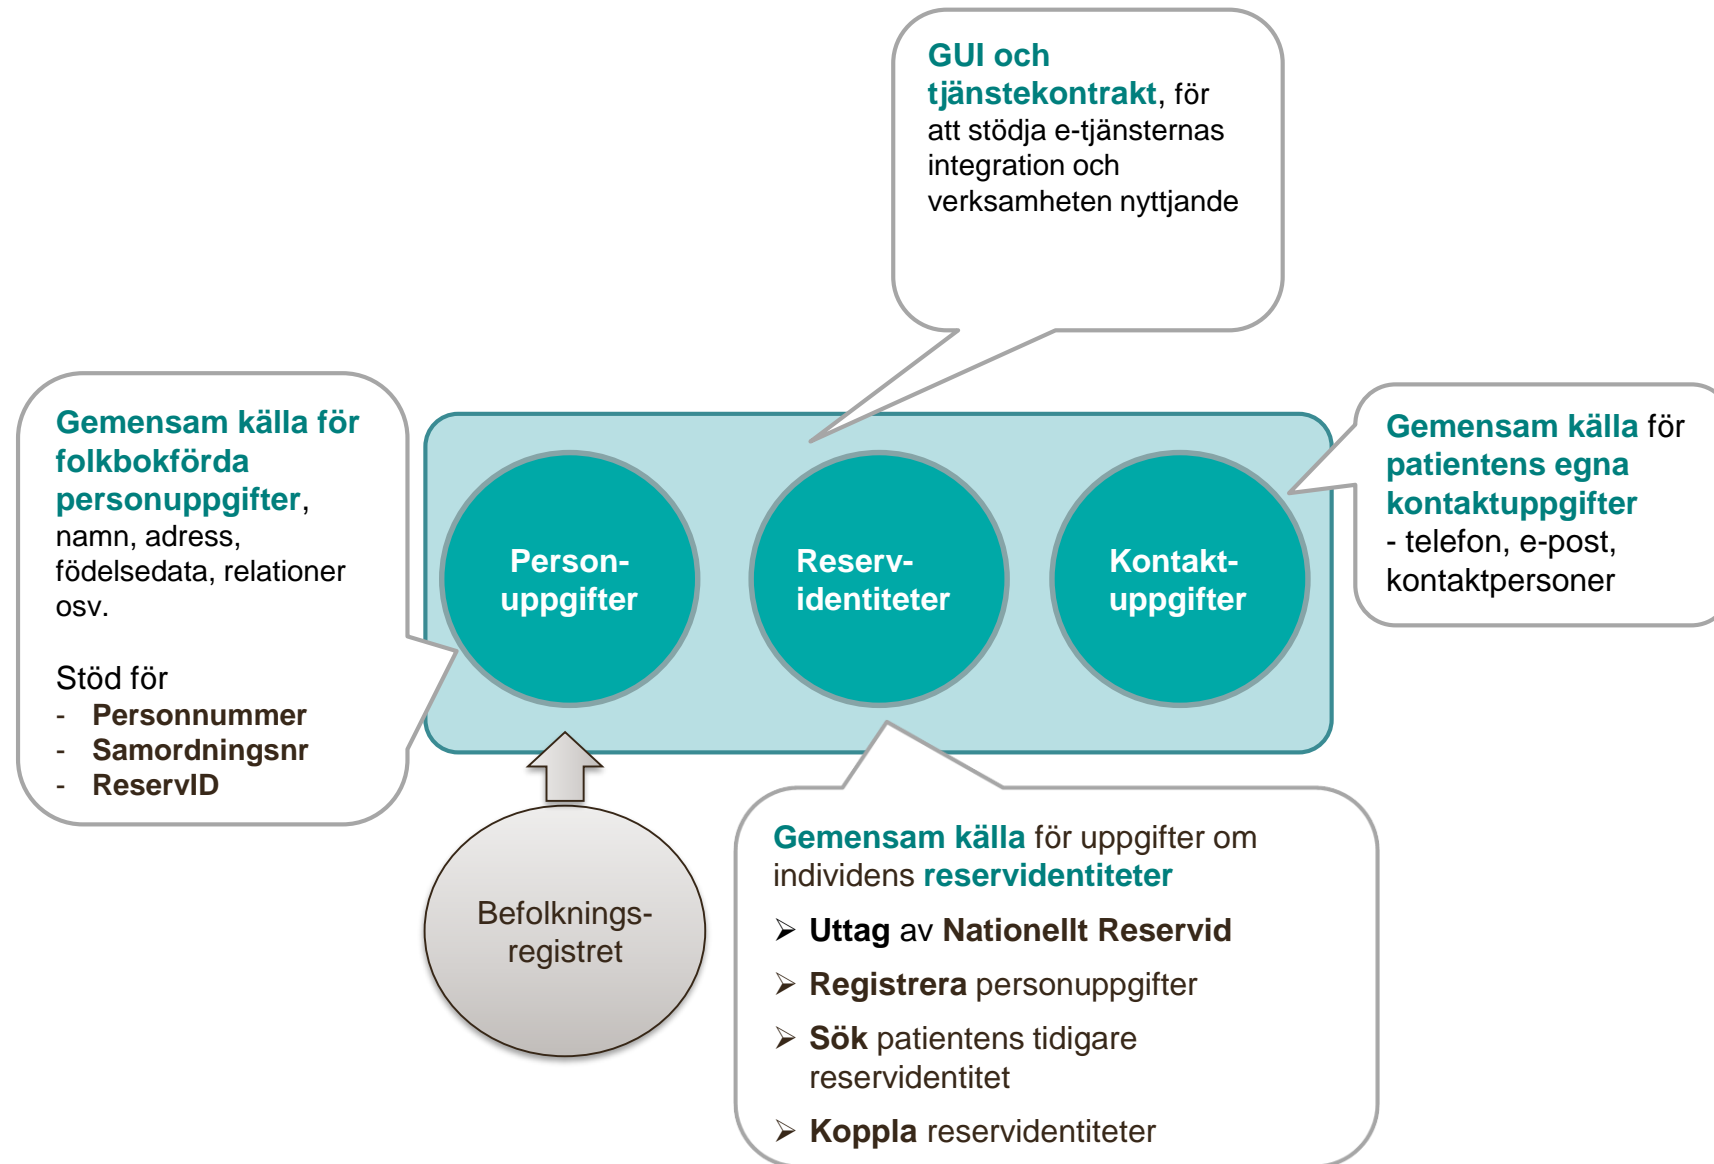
GUI och tjänstekontrakt, för att stödja e-tjänsternas integration och verksamheten nyttjande

Gemensam källa för folkbokförda personuppgifter, namn, adress, födelsedata, relationer osv.

Stöd för
- Personnummer
- Samordningsnr
- ReservID

Person-uppgifter

Reserv-identiteter

Kontakt-uppgifter

Gemensam källa för patientens egna kontaktuppgifter
- telefon, e-post, kontaktpersoner

Befolknings-registret

Gemensam källa för uppgifter om individens reservidentiteter

➢ Uttag av Nationellt Reservid
➢ Registrera personuppgifter
➢ Sök patientens tidigare reservidentitet
➢ Koppla reservidentiteter